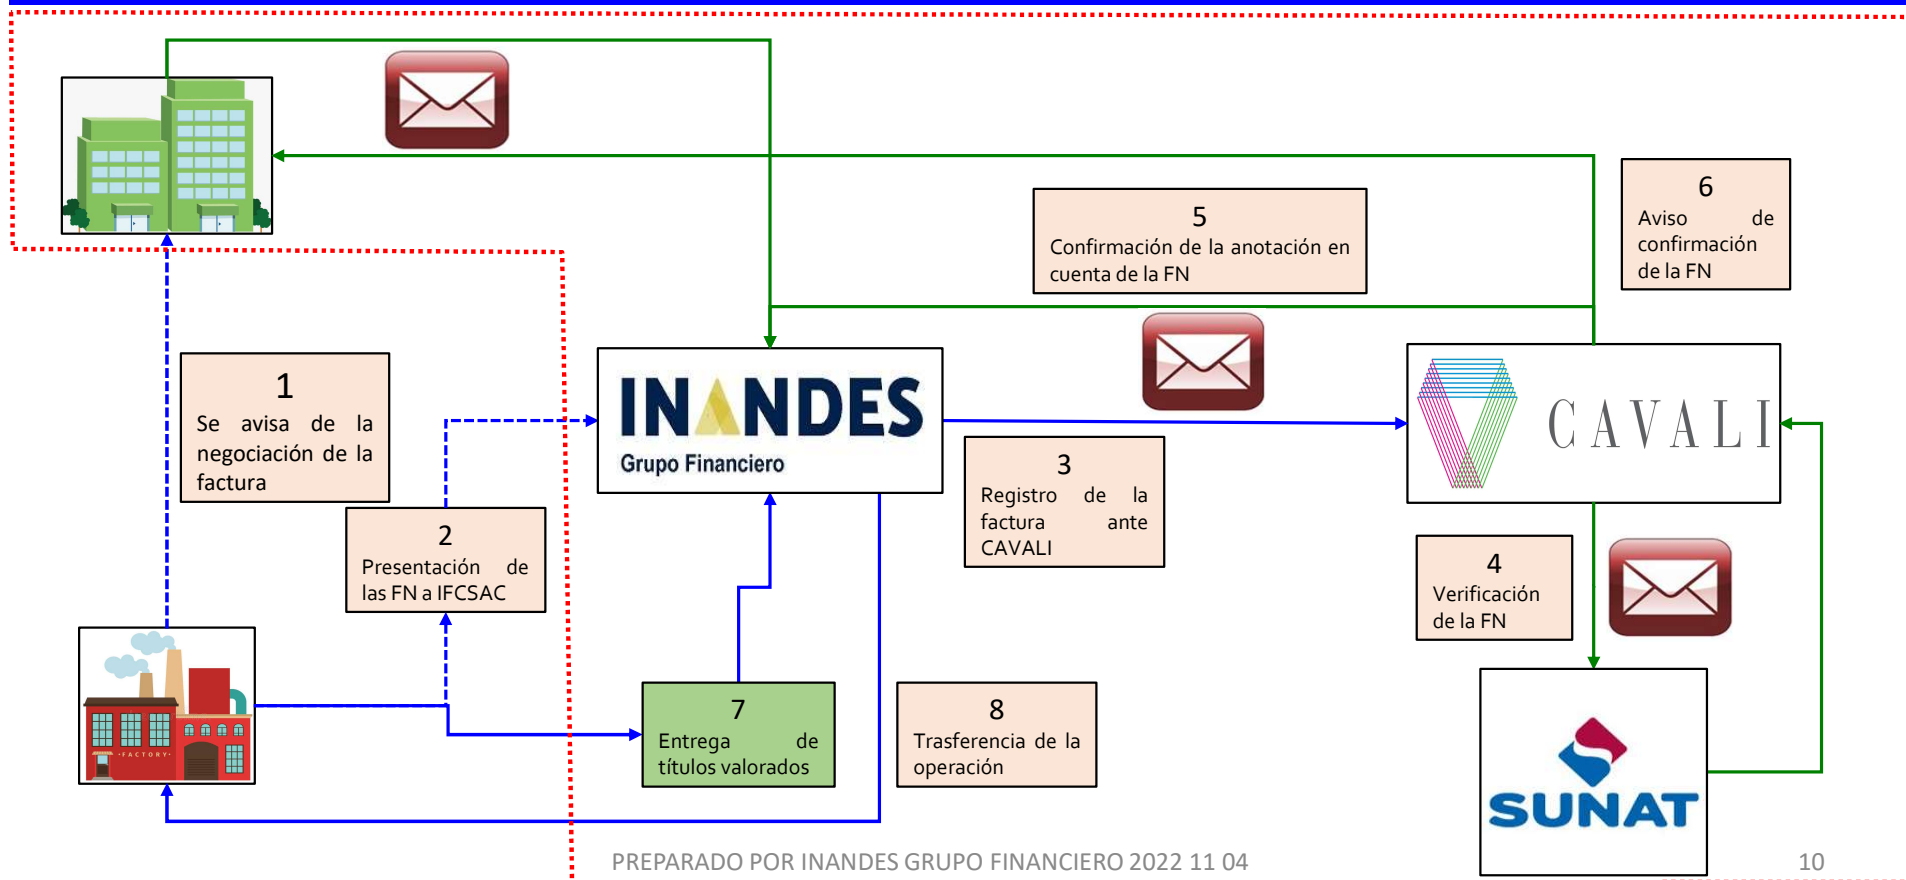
5
Confirmación de la anotación en cuenta de la FN

6
Aviso de confirmación de la FN

1
Se avisa de la negociación de la factura

INANDES
Grupo Financiero

CAVALI

3
Registro de la factura ante CAVALI

2
Presentación de las FN a IFCSAC

4
Verificación de la FN

7
Entrega de títulos valorados

8
Trasferencia de la operación

FACTORY

SUNAT

PREPARADO POR INANDES GRUPO FINANCIERO 2022 11 04

10